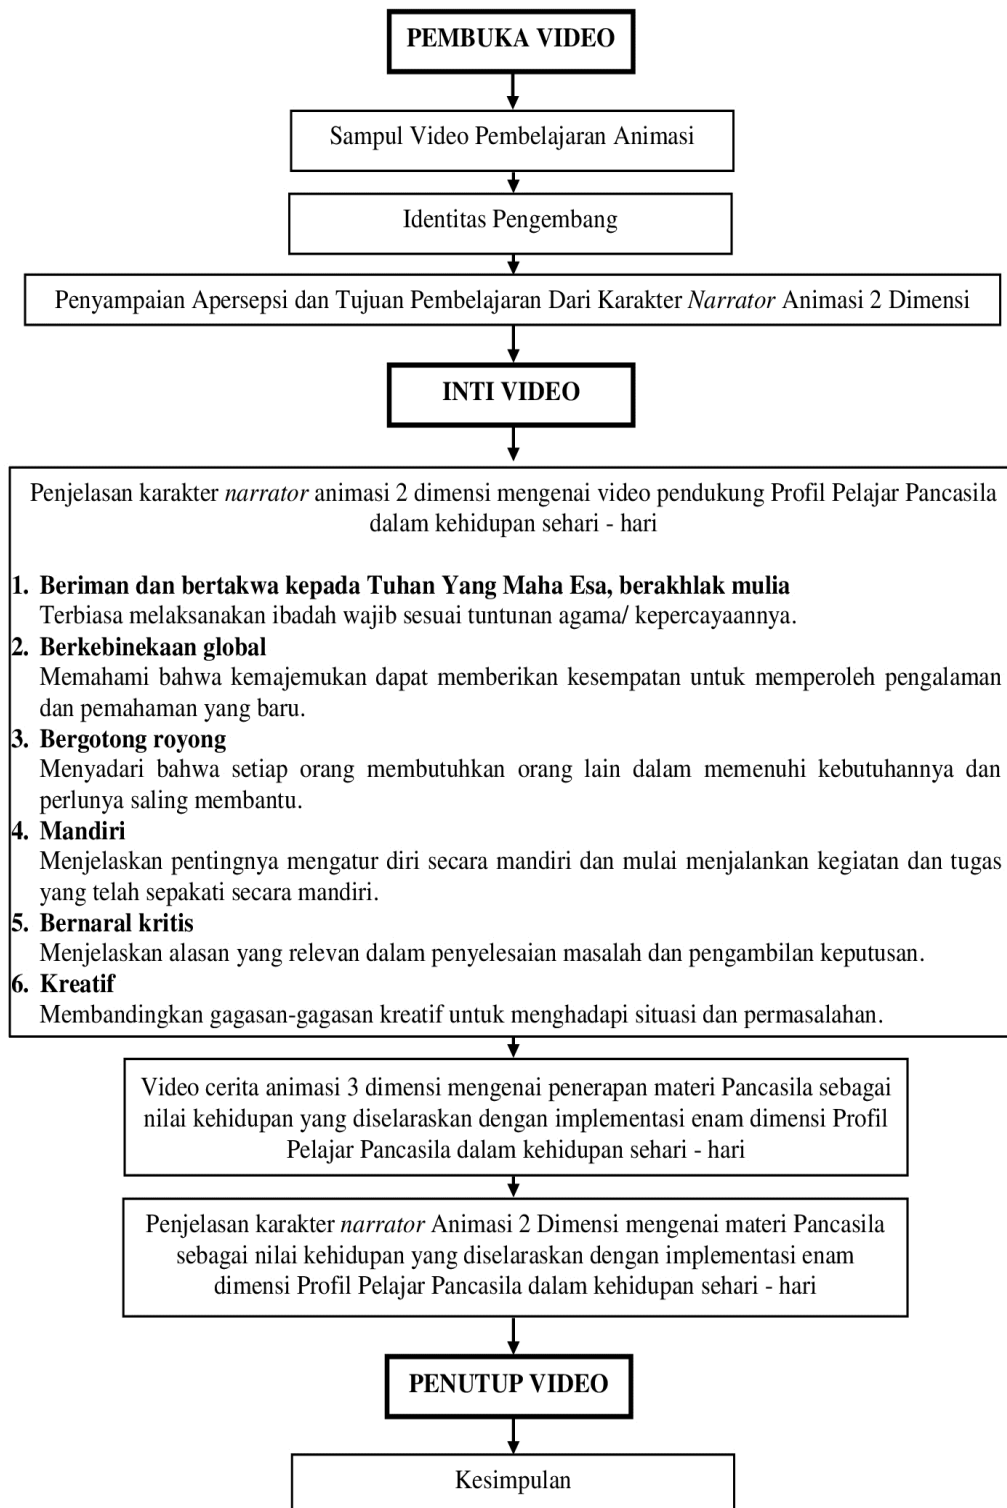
PEMBUKA VIDEO

Sampul Video Pembelajaran Animasi

Identitas Pengembang

Penyampaian Apersepsi dan Tujuan Pembelajaran Dari Karakter Narrator Animasi 2 Dimensi

INTI VIDEO

Penjelasan karakter narrator animasi 2 dimensi mengenai video pendukung Profil Pelajar Pancasila dalam kehidupan sehari - hari

1. Beriman dan bertakwa kepada Tuhan Yang Maha Esa, berakhlak mulia
Terbiasa melaksanakan ibadah wajib sesuai tuntunan agama/ kepercayaannya.
2. Berkebinekaan global
Memahami bahwa kemajemukan dapat memberikan kesempatan untuk memperoleh pengalaman dan pemahaman yang baru.
3. Bergotong royong
Menyadari bahwa setiap orang membutuhkan orang lain dalam memenuhi kebutuhannya dan perlunya saling membantu.
4. Mandiri
Menjelaskan pentingnya mengatur diri secara mandiri dan mulai menjalankan kegiatan dan tugas yang telah sepakati secara mandiri.
5. Bernaral kritis
Menjelaskan alasan yang relevan dalam penyelesaian masalah dan pengambilan keputusan.
6. Kreatif
Membandingkan gagasan-gagasan kreatif untuk menghadapi situasi dan permasalahan.

Video cerita animasi 3 dimensi mengenai penerapan materi Pancasila sebagai nilai kehidupan yang diselaraskan dengan implementasi enam dimensi Profil Pelajar Pancasila dalam kehidupan sehari - hari

Penjelasan karakter narrator Animasi 2 Dimensi mengenai materi Pancasila sebagai nilai kehidupan yang diselaraskan dengan implementasi enam dimensi Profil Pelajar Pancasila dalam kehidupan sehari - hari

PENUTUP VIDEO

Kesimpulan